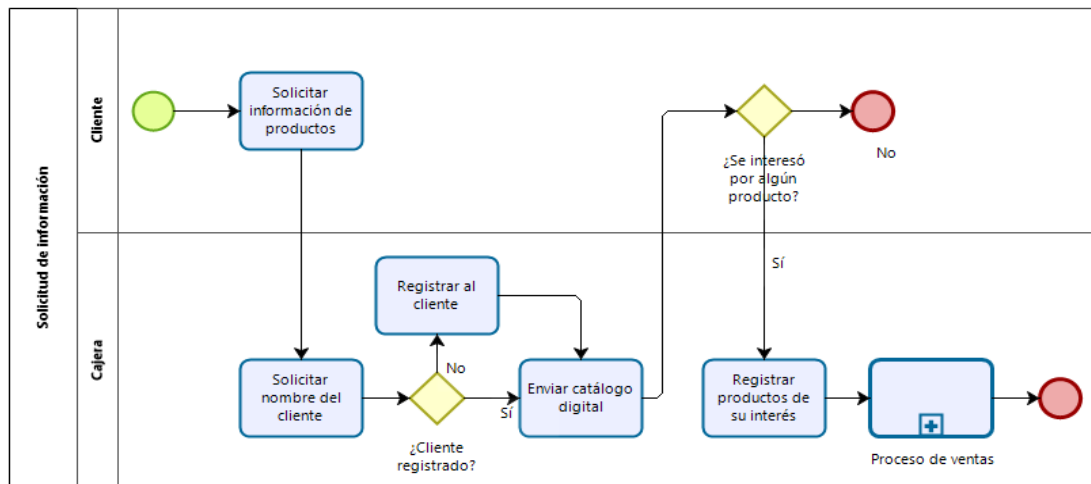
Solicitud de información

Cliente

Solicitar información de productos

¿Se interesó por algún producto?

No

Cajera

Registrar al cliente

Solicitar nombre del cliente

No

¿Cliente registrado?

Sí

Enviar catálogo digital

Sí

Registrar productos de su interés

Proceso de ventas